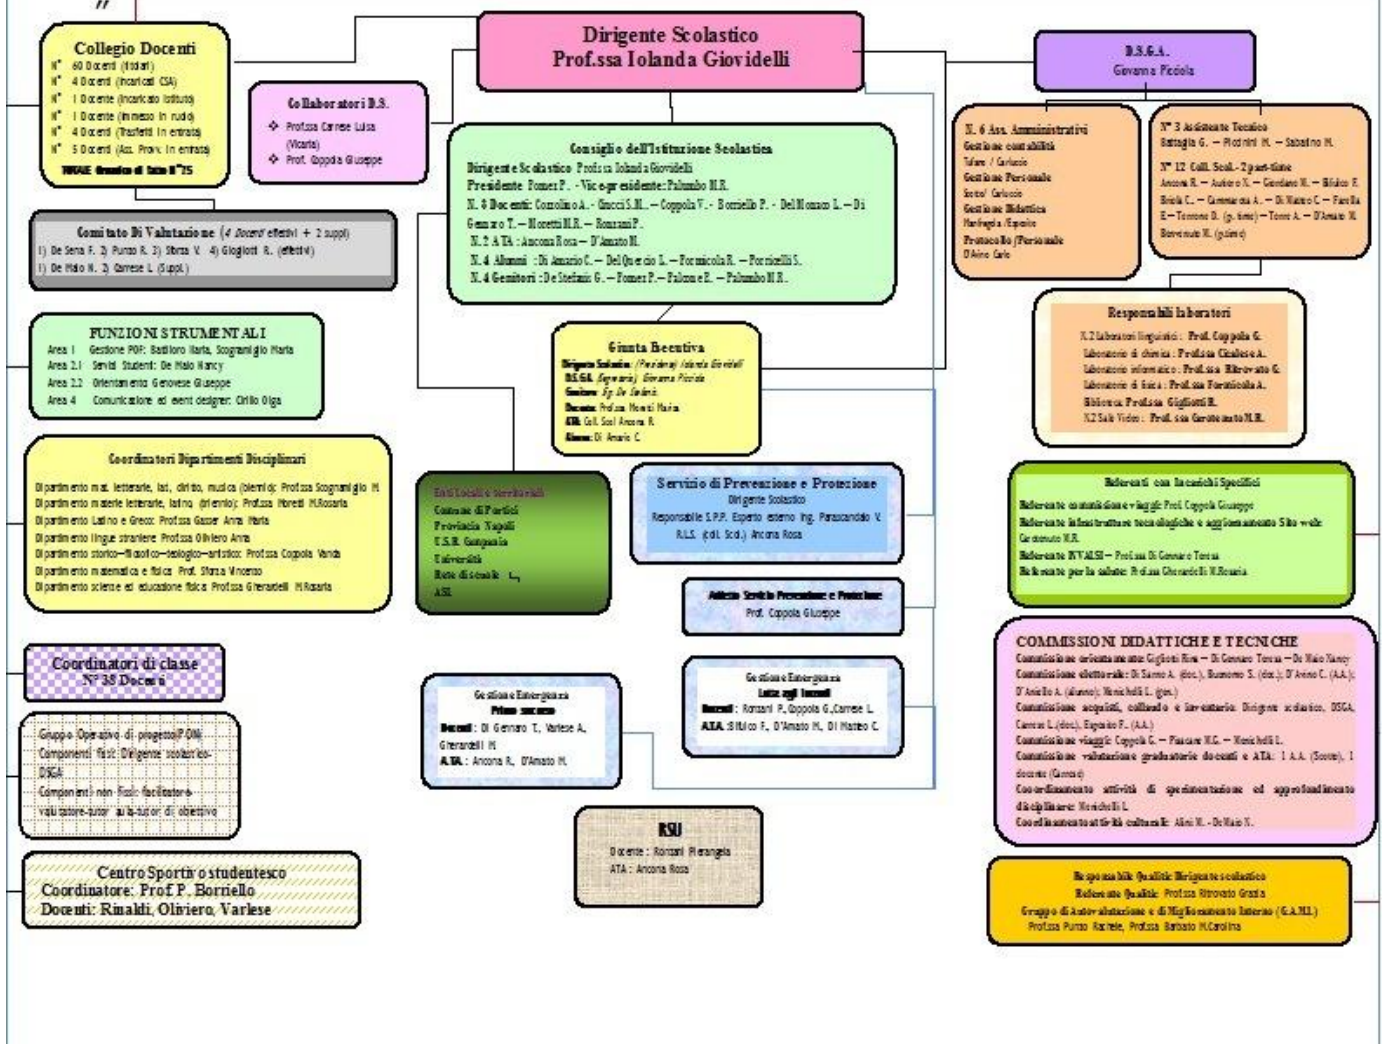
Dirigente Scolastico
Prof.ssa Iolanda Giovidelli

Collegio Docenti
N° 60 Docenti (titolari)
N° 4 Docenti (incaricati CSA)
N° 1 Docente (incaricato Istituto)
N° 1 Docente (immesso in ruolo)
N° 4 Docenti (Trasferiti in entrata)
N° 5 Docenti (Ass. Prov. in entrata)
TOTALE Organico di fatto N°75

Collaboratori D.S.
❖ Prof.ssa Carnese Luisa (Vicaria)
❖ Prof. Coppola Giuseppe

D.S.G.A.
Giovanna Picciola

N. 6 Ass. Amministrativi
Gestione contabilità
Taliere / Carluccio
Gestione Personale
Sorrio/ Carluccio
Gestione Didattica
Marfogia /Esposito
Protocollo /Personale
D'Anna Carlo

N° 3 Assistente Tecnico
Battaglia G. – Piccinini M. – Sabatino M.
N° 12 Coll. Scol.- 2 part-time
Ancona R. – Aubiero N. – Giordano M. – Sfiduo F.
Bruia C. – Cammarota A. – Di Matteo C. – Farella E – Terrone D. (p. time) – Torre A. – D'Amato M.
Benvenuto M. (p.time)

Consiglio dell'Istituzione Scolastica
Dirigente Scolastico Prof.ssa Iolanda Giovidelli
Presidente Fomer P. - Vice-presidente: Palumbo M.R.
N. 8 Docenti: Comolino A. – Gnocci S.M. – Coppola V.- Borriello P. - Del Monaco L. – Di Gennaro T. – Moretti M.R. – Romani P.
N. 2 ATA: Ancona Rosa – D'Amato M.
N. 4 Alunni : Di Amario C. – Del Quercio L. – Formicola R. – Porricelli S.
N. 4 Genitori : De Stefanis G. – Fomer P. – Falcone E. – Palumbo M.R.

Comitato Di Valutazione (4 Docenti effettivi + 2 suppl)
1) De Sena F. 2) Punzo R. 3) Sforza V. 4) Gigliotti R. (effettivi)
1) De Maio N. 2) Carnese L (Suppl.)

FUNZIONI STRUMENTALI
Area 1 Gestione POF: Basiliore Marta, Sogramigio Marta
Area 2.1 Servizi Studenti: De Maio Nancy
Area 2.2 Orientamento Genovese Giuseppe
Area 4 Comunicazione ed event designer: Cirillo Olga

Giunta Esecutiva
Dirigente Scolastico (Presidente) Iolanda Giovidelli
D.S.G.A. (Segretario) Giovanna Picciola
Genitore Sig. De Stefanis
Docente Prof.ssa Moretti Maria
ATA Coll. Scol Ancona R.
Alunno Di Amario C.

Responsabili laboratori
N.2 laboratori linguistici: Prof. Coppola G.
Laboratorio di chimica: Prof.ssa Cicalese A.
Laboratorio informatico: Prof.ssa Ritrovato G.
Laboratorio di fisica: Prof.ssa Formicola A.
Biblioteca Prof.ssa Gigliotti R.
N.2 Sale Video: Prof. ssa Caratenuto M.R.

Coordinatori Dipartimenti Disciplinari
Dipartimento mat. letterarie, lat, diritto, musica (biennio): Prof.ssa Scognamiglio M
Dipartimento materie letterarie, latino (triennio): Prof.ssa Moretti M.Rosaria
Dipartimento Latino e Greco: Prof.ssa Gasser Anna Maria
Dipartimento lingue straniere Prof.ssa Oliviero Anna
Dipartimento storico-filosofico-teologico-artistico: Prof.ssa Coppola Vanda
Dipartimento matematica e fisica Prof. Sforza Vincenzo
Dipartimento scienze ed educazione fisica Prof.ssa Gherardelli M.Rosaria

Enti Locali e territoriali
Comune di Portici
Provincia Napoli
U.S.R. Campania
Università
Rete di scuole
ASL

Servizio di Prevenzione e Protezione
Dirigente Scolastico
Responsabile S.P.P. Esperto esterno Ing. Perasciandolo V.
R.L.S. (coll. Scol.) Ancona Rosa

Referenti con Incarichi Specifici
Referente commissione viaggi: Prof. Coppola Giuseppe
Referente infrastrutture tecnologiche e aggiornamento Sito web: Caratenuto M.R.
Referente INVALSI – Prof.ssa Di Gennaro Teresa
Referente per la salute: Prof.ssa Gherardelli M.Rosaria

Addetto Servizio Prevenzione e Protezione
Prof. Coppola Giuseppe

COMMISSIONI DIDATTICHE E TECNICHE
Commissione orientamento: Gigliotti Rosa – Di Gennaro Teresa – De Maio Nancy
Commissione elettorale: Di Sarno A. (doc.), Buonomo S. (doc.), D'Amore C. (A.A.); D'Aniello A. (alunno); Menichelli L. (gen.)
Commissione acquisti, collaudo e inventario: Dirigente scolastico, DSGA, Carnese L.(doc.), Esposito F. (A.A.)
Commissione viaggi: Coppola G. – Pascone M.G. – Menichelli L.
Commissione valutazione graduatorie docenti e ATA: 1 A.A. (Sorrio), 1 docente (Carnese)
Coordinamento attività di sperimentazione ed approfondimento disciplinare: Menichelli L.
Coordinamento attività culturali: Aloi M. - De Maio N.

Coordinatori di classe
N° 38 Docenti

Gestione Emergenza
Primo soccorso
Docenti: Di Gennaro T., Varlese A., Gherardelli M.
A.T.A.: Ancona R., D'Amato M.

Gestione Emergenza
Lotta agli incendi
Docenti: Romani P., Coppola G., Carnese L.
A.T.A. Sfiduo F., D'Amato M., Di Matteo C.

Gruppo Operativo di progetto(P.O.N)
Componenti fissi: Dirigente scolastico-DSGA
Componenti non fissi: facilitatore-valutatore-tutor a/o tutor di obiettivo

RSU
Docente : Romani Pierangela
ATA : Ancona Rosa

Responsabile Qualità: Dirigente scolastico
Referente Qualità: Prof.ssa Ritrovato Grazia
Gruppo di Autovalutazione e di Miglioramento Interno (G.A.M.I.)
Prof.ssa Punzo Rachele, Prof.ssa Barbato M.Carolina

Centro Sportivo studentesco
Coordinatore: Prof P. Borriello
Docenti: Rinaldi, Oliviero, Varlese